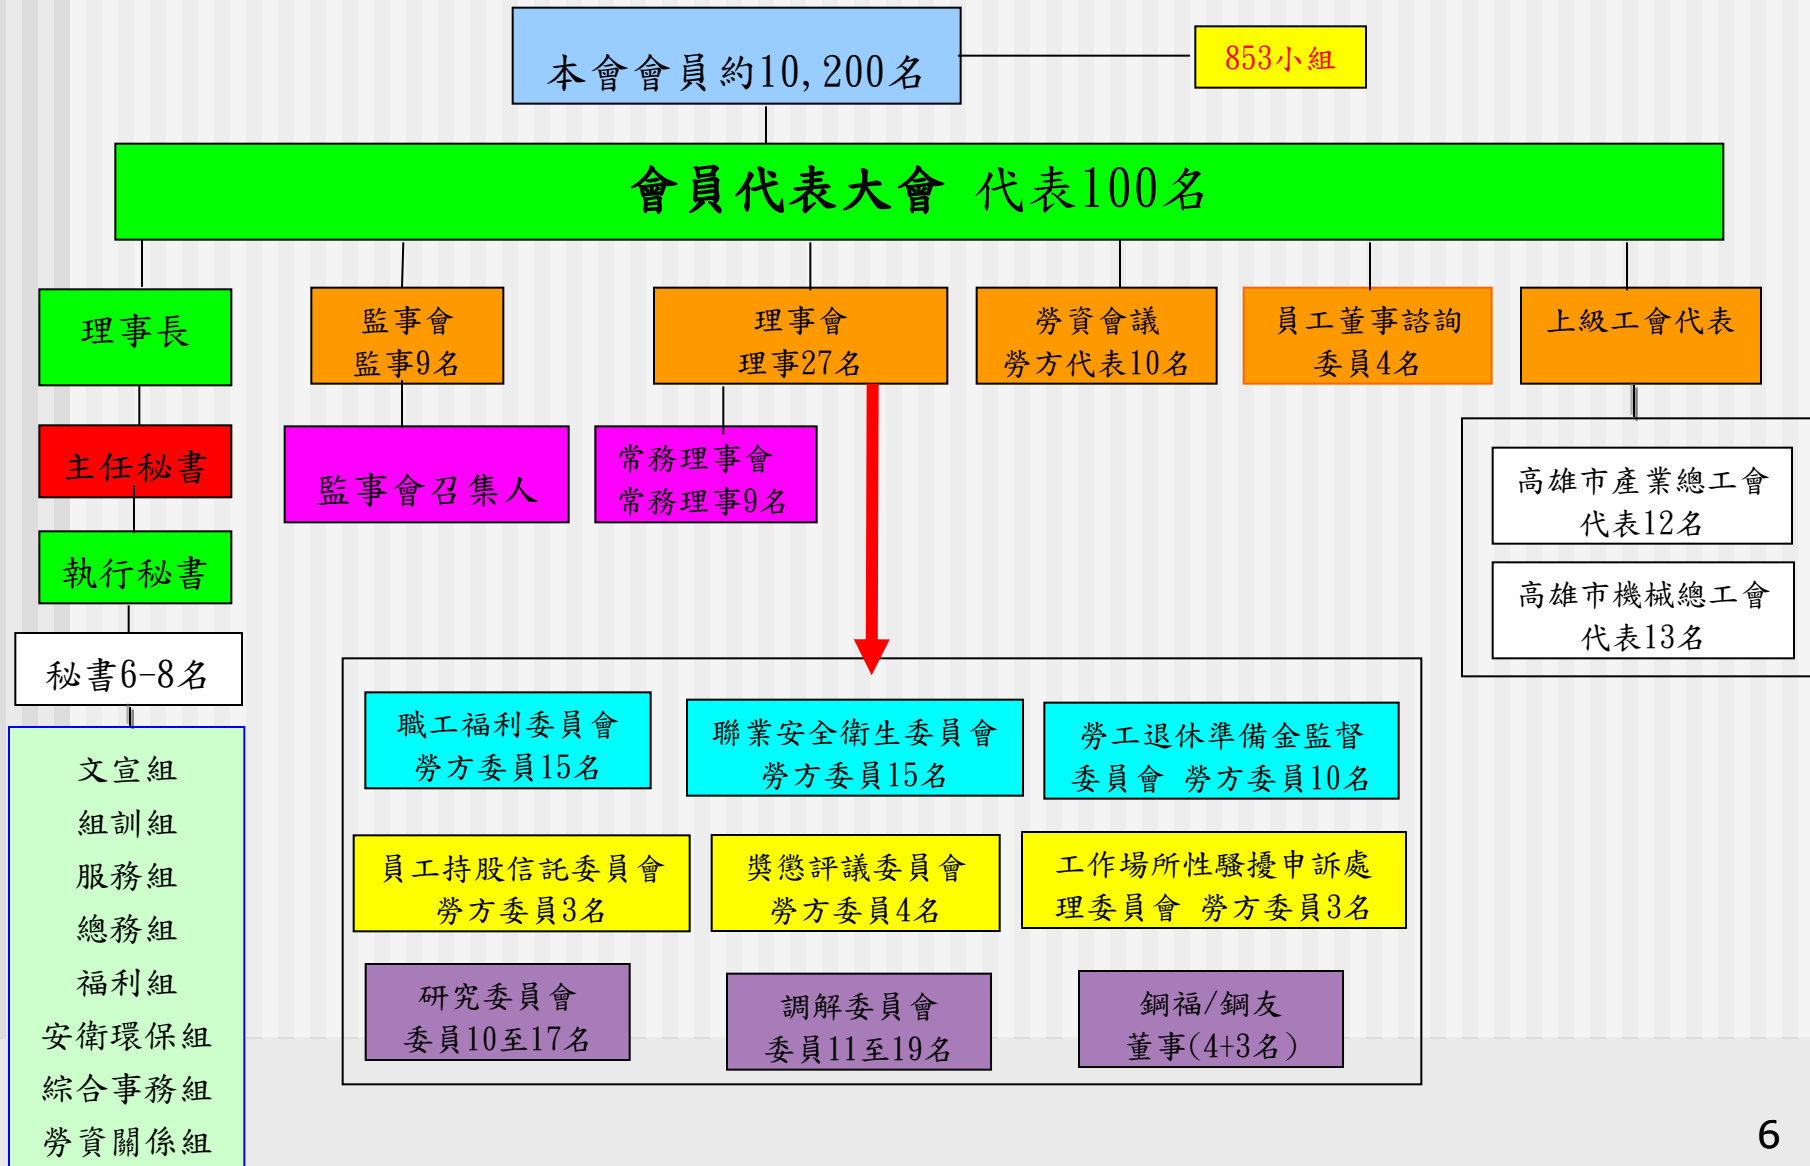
本會會員約10,200名

853小組

會員代表大會 代表100名

理事長

主任秘書

執行秘書

秘書6-8名

文宣組
組訓組
服務組
總務組
福利組
安衛環保組
綜合事務組
勞資關係組

監事會
監事9名

監事會召集人

理事會
理事27名

常務理事會
常務理事9名

勞資會議
勞方代表10名

員工董事諮詢
委員4名

上級工會代表

高雄市產業總工會
代表12名

高雄市機械總工會
代表13名

職工福利委員會
勞方委員15名

聯業安全衛生委員會
勞方委員15名

勞工退休準備金監督
委員會 勞方委員10名

員工持股信託委員會
勞方委員3名

獎懲評議委員會
勞方委員4名

工作場所性騷擾申訴處
理委員會 勞方委員3名

研究委員會
委員10至17名

調解委員會
委員11至19名

鋼福/鋼友
董事(4+3名)

6